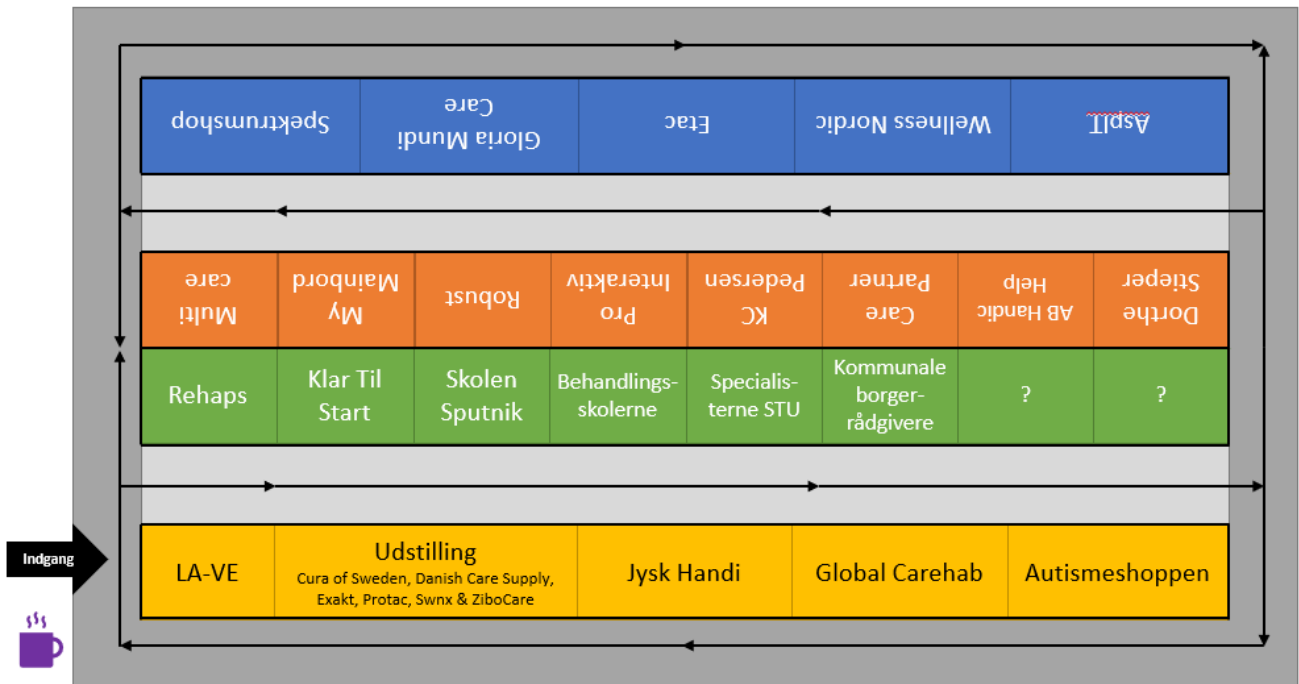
Spektrumshop

Gloria Mundi Care

Etac

Wellness Nordic

AspIT

Multi care

My Mainbord

Robust

Pro Interaktiv

KC Pedersen

Care Partner

AB Handic Help

Dorthe Stieper

Rehaps

Klar Til Start

Skolen Sputnik

Behandlingsskolerne

Specialisterne STU

Kommunale borgerrådgivere

?

?

Indgang

LA-VE

Udstilling
Cura of Sweden, Danish Care Supply, Exakt, Protac, Swnx & ZiboCare

Jysk Handi

Global Carehab

Autismeshoppen